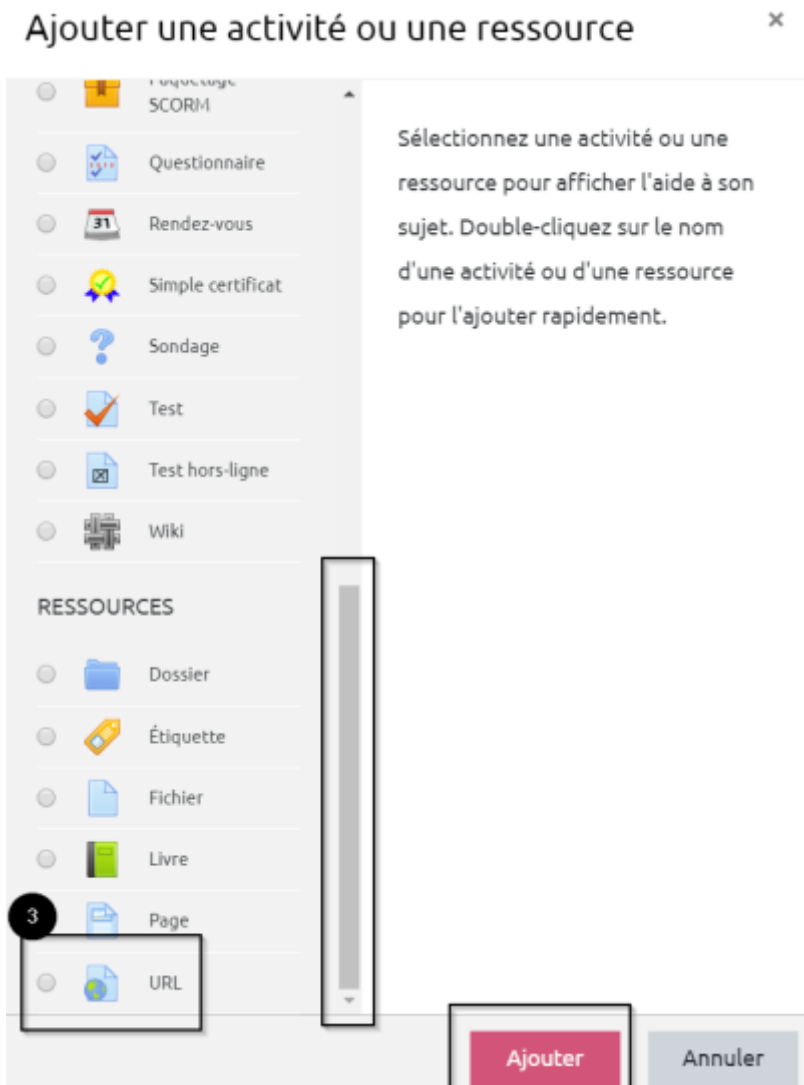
Ajouter une activité ou une ressource

×

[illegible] SCORM

Questionnaire

31

Rendez-vous

Simple certificat

Sondage

Test

Test hors-ligne

Wiki

RESSOURCES

Dossier

Étiquette

Fichier

Livre

3

Page

URL

Sélectionnez une activité ou une ressource pour afficher l'aide à son sujet. Double-cliquez sur le nom d'une activité ou d'une ressource pour l'ajouter rapidement.

Ajouter

Annuler